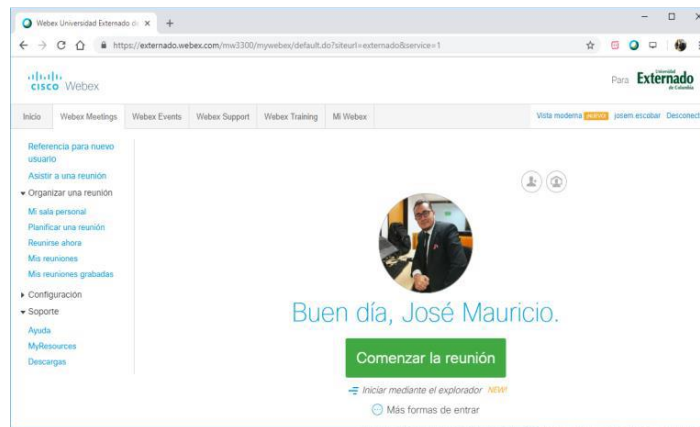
Webex Universidad Externado de ×

https://externado.webex.com/mw3300/mywebex/default.do?siteurl=externado&service=1

cisco Webex

Para Universidad Externado de Colombia

Inicio | Webex Meetings | Webex Events | Webex Support | Webex Training | Mi Webex

Vista moderna NUEVO josem escobar Desconect

Referencia para nuevo usuario
Asistir a una reunión
▾ Organizar una reunión
Mi sala personal
Planificar una reunión
Reunirse ahora
Mis reuniones
Mis reuniones grabadas
▸ Configuración
▾ Soporte
Ayuda
MyResources
Descargas

Buen día, José Mauricio.

Comenzar la reunión

Iniciar mediante el explorador NEW!

Más formas de entrar